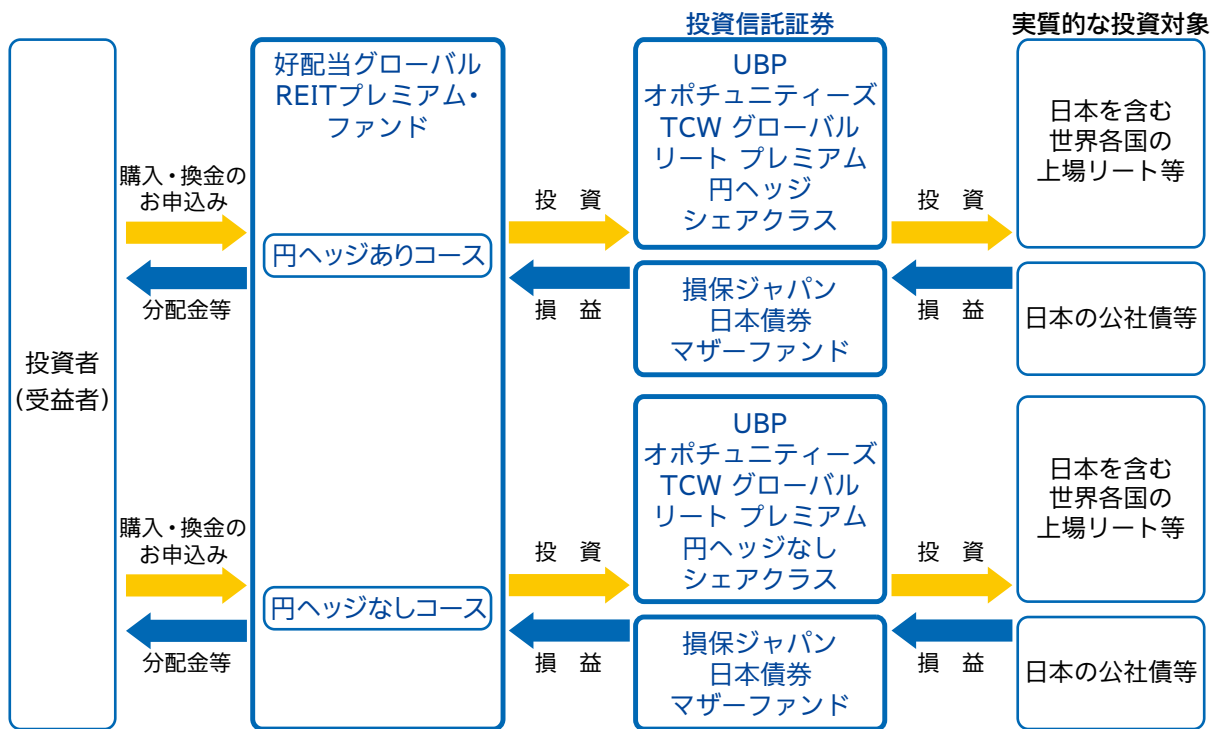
投資信託証券

実質的な投資対象

投資者
(受益者)

購入・換金の
お申込み

分配金等

好配当グローバル
REITプレミアム・
ファンド

円ヘッジありコース

投　資

損　益

UBP
オポチュニティーズ
TCW グローバル
リート プレミアム
円ヘッジ
シェアクラス

投　資

日本を含む
世界各国の
上場リート等

損保ジャパン
日本債券
マザーファンド

損　益

日本の公社債等

購入・換金の
お申込み

分配金等

円ヘッジなしコース

投　資

損　益

UBP
オポチュニティーズ
TCW グローバル
リート プレミアム
円ヘッジなし
シェアクラス

投　資

日本を含む
世界各国の
上場リート等

損保ジャパン
日本債券
マザーファンド

損　益

日本の公社債等